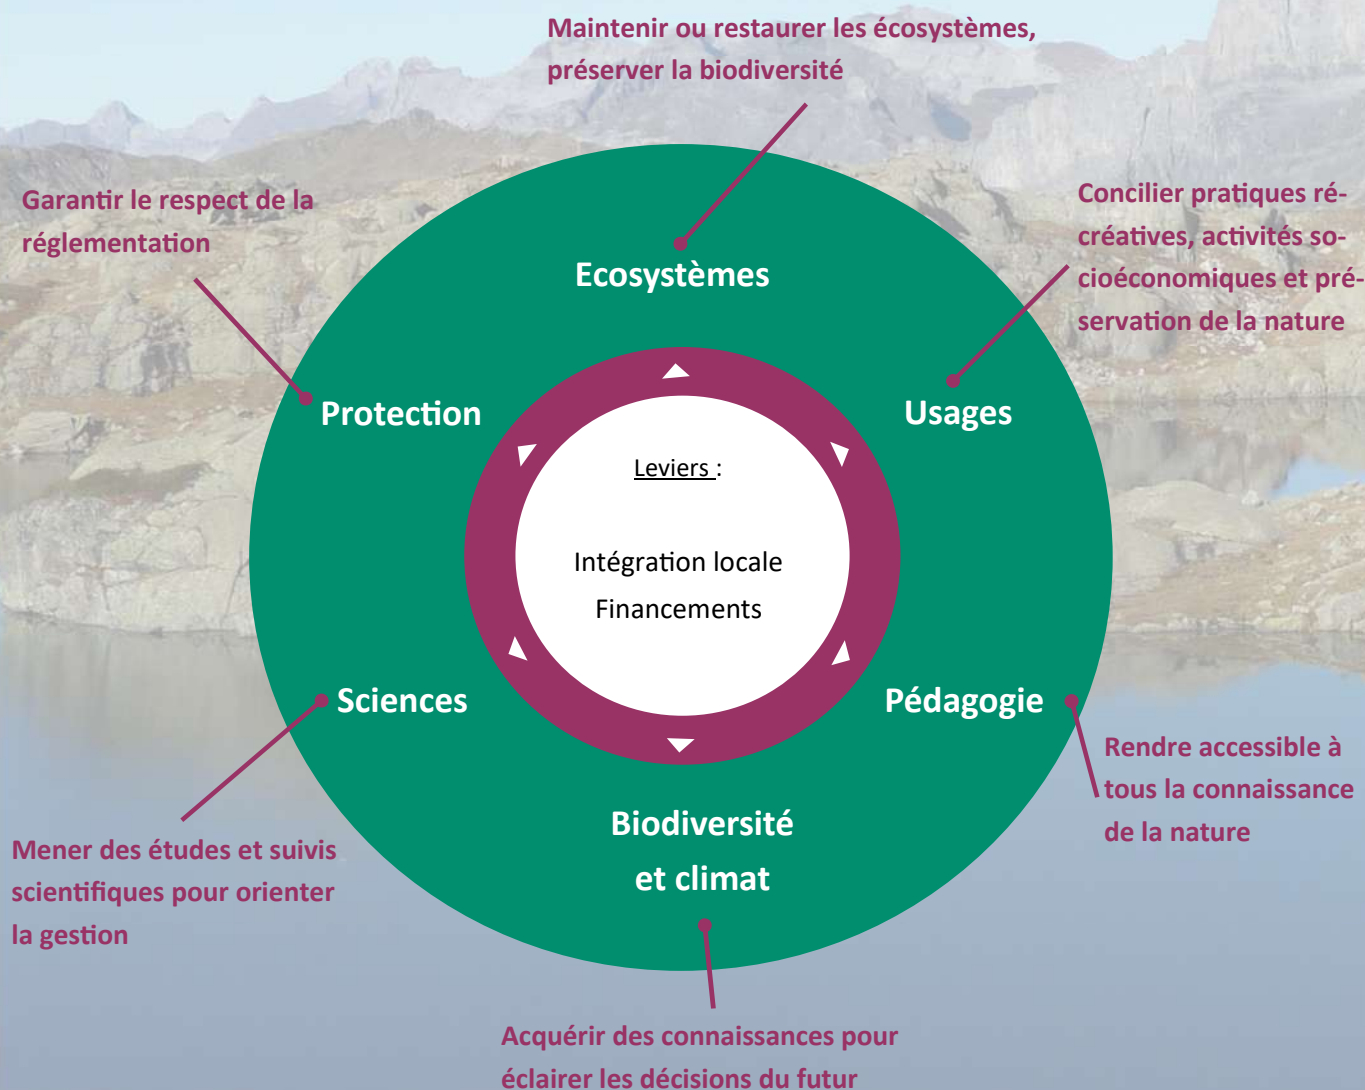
Maintenir ou restaurer les écosystèmes, préserver la biodiversité

Garantir le respect de la réglementation

Concilier pratiques récréatives, activités socioéconomiques et préservation de la nature

Ecosystèmes

Protection

Usages

Leviers :

Intégration locale
Financements

Sciences

Pédagogie

Rendre accessible à tous la connaissance de la nature

Biodiversité et climat

Mener des études et suivis scientifiques pour orienter la gestion

Acquérir des connaissances pour éclairer les décisions du futur